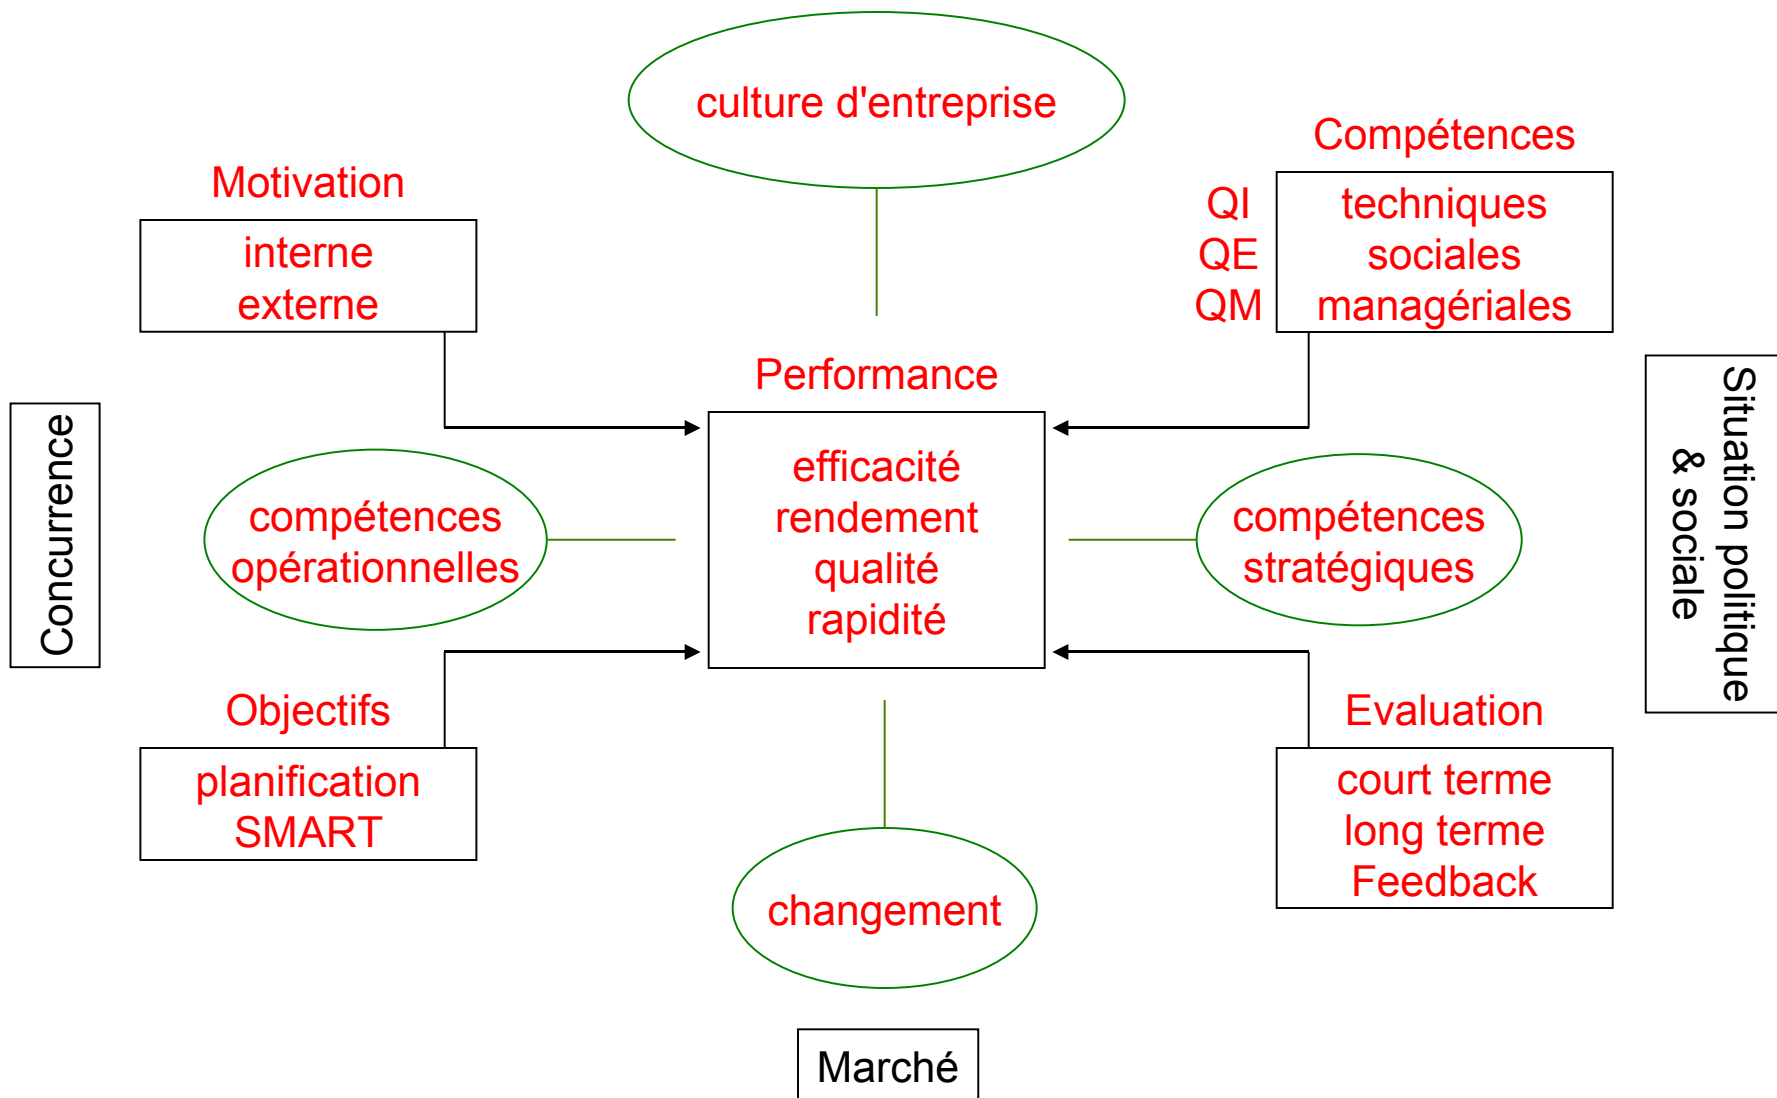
culture d'entreprise

Motivation

interne
externe

Compétences

QI
QE
QM

techniques
sociales
managériales

Concurrence

Performance

efficacité
rendement
qualité
rapidité

compétences
opérationnelles

compétences
stratégiques

Situation politique
& sociale

Objectifs

planification
SMART

Evaluation

court terme
long terme
Feedback

changement

Marché